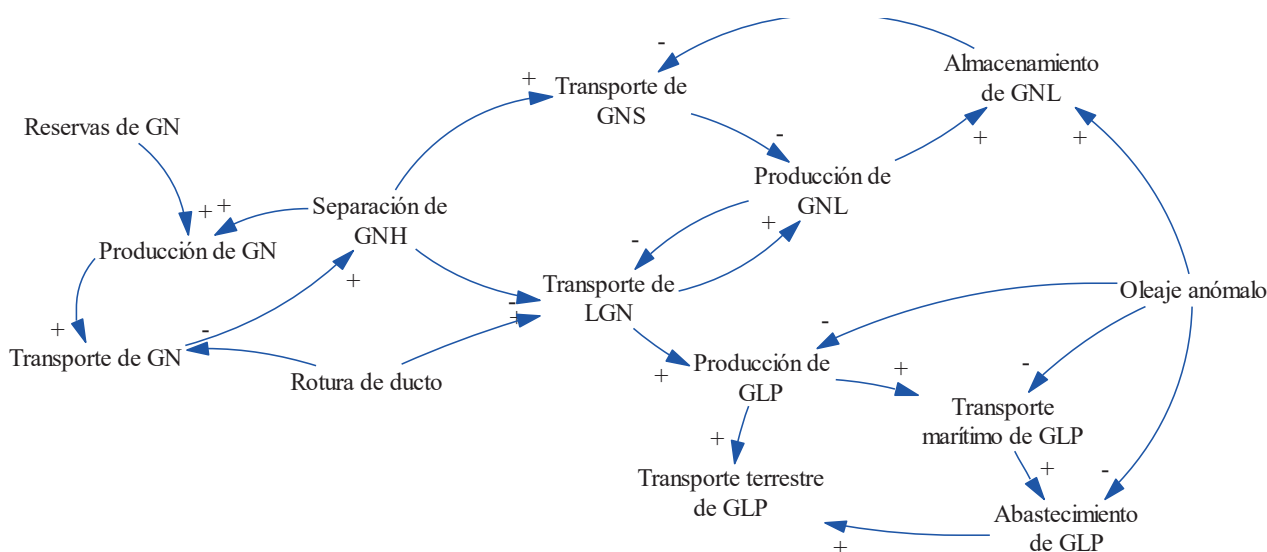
-
Almacenamiento de GNL
+
Transporte de GNS
-
+
+
Reservas de GN
Producción de GNL
+ +
Separación de GNH
-
+
Producción de GN
+
Transporte de LGN
-
+
Oleaje anómalo
+
-
-
Transporte de GN
-
Rotura de ducto
+
Producción de GLP
+
-
Transporte marítimo de GLP
+
+
-
Transporte terrestre de GLP
Abastecimiento de GLP
+